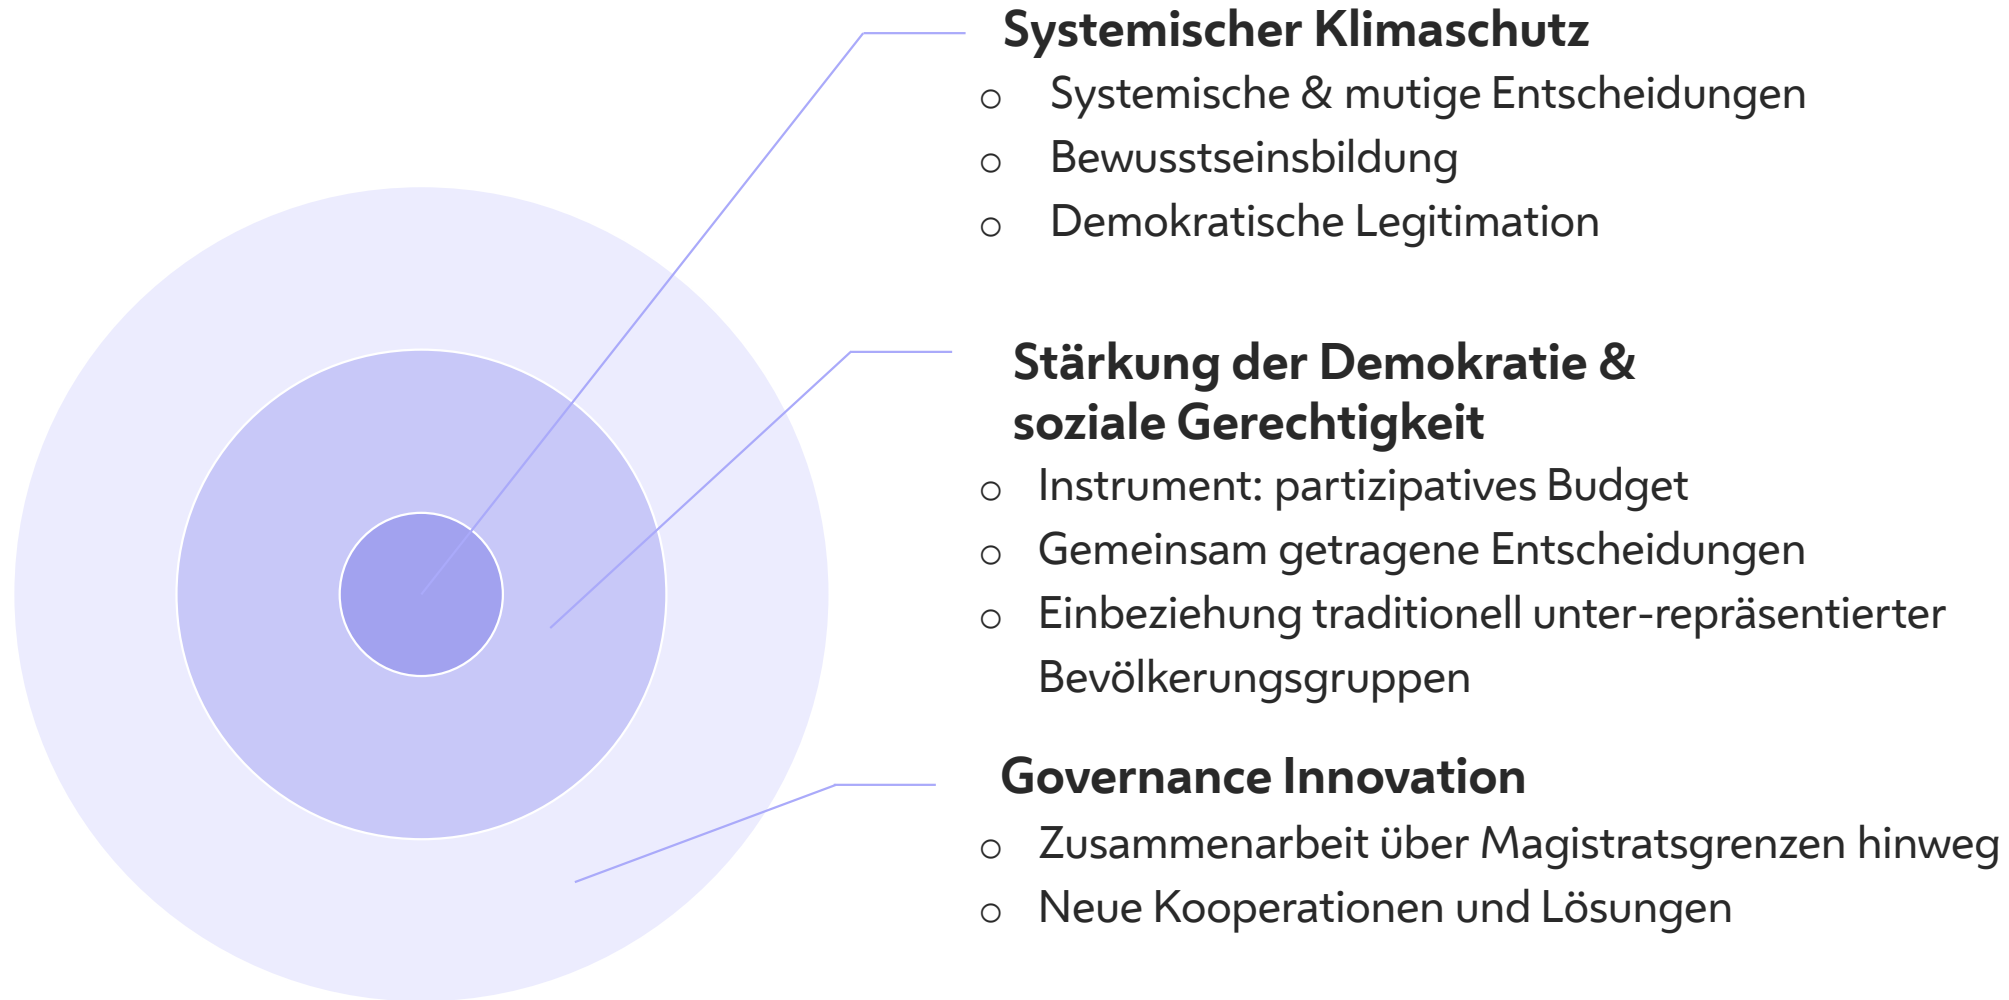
Systemischer Klimaschutz
- Systemische & mutige Entscheidungen
- Bewusstseinsbildung
- Demokratische Legitimation

Stärkung der Demokratie & soziale Gerechtigkeit
- Instrument: partizipatives Budget
- Gemeinsam getragene Entscheidungen
- Einbeziehung traditionell unter-repräsentierter Bevölkerungsgruppen

Governance Innovation
- Zusammenarbeit über Magistratsgrenzen hinweg
- Neue Kooperationen und Lösungen